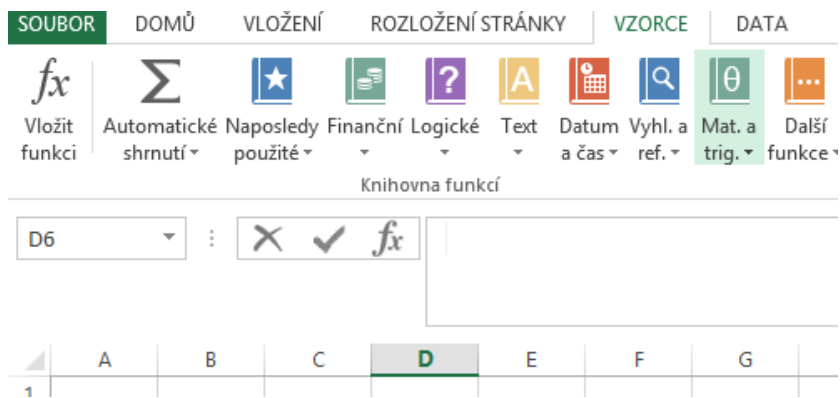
SOUBOR DOMŮ VLOŽENÍ ROZLOŽENÍ STRÁNKY VZORCE DATA

$fx$ Vložit funkci

Automatické shrnutí

Naposledy použité

Finanční

Logické

Text

Datum a čas

Vyhl. a ref.

Mat. a trig.

Další funkce

Knihovna funkcí

D6

$fx$

| | A | B | C | D | E | F | G |
|---|---|---|---|---|---|---|---|
| 1 | | | | | | | |